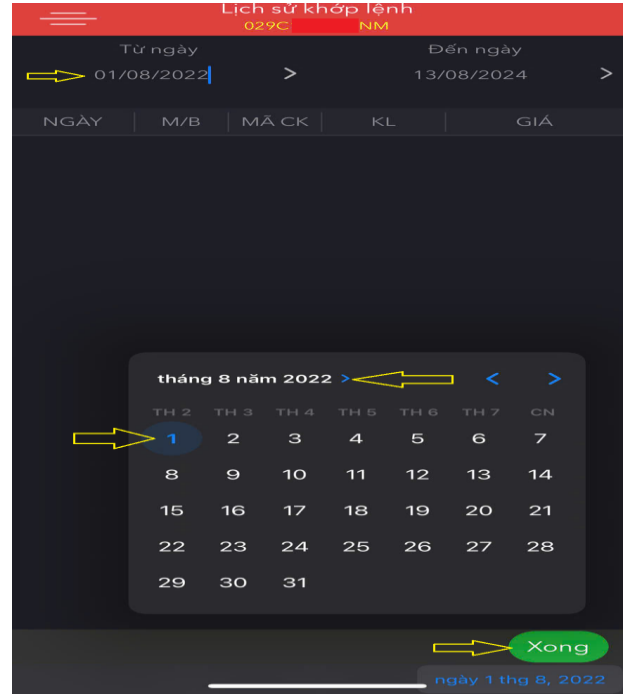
Lịch sử khớp lệnh
029C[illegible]NM

Từ ngày
01/08/2022 >

Đến ngày
13/08/2024 >

| NGÀY | M/B | MÃ CK | KL | GIÁ |
|---|---|---|---|---|

tháng 8 năm 2022 > < >

| TH 2 | TH 3 | TH 4 | TH 5 | TH 6 | TH 7 | CN |
|---|---|---|---|---|---|---|
| 1 | 2 | 3 | 4 | 5 | 6 | 7 |
| 8 | 9 | 10 | 11 | 12 | 13 | 14 |
| 15 | 16 | 17 | 18 | 19 | 20 | 21 |
| 22 | 23 | 24 | 25 | 26 | 27 | 28 |
| 29 | 30 | 31 | | | | |

Xong

ngày 1 thg 8, 2022